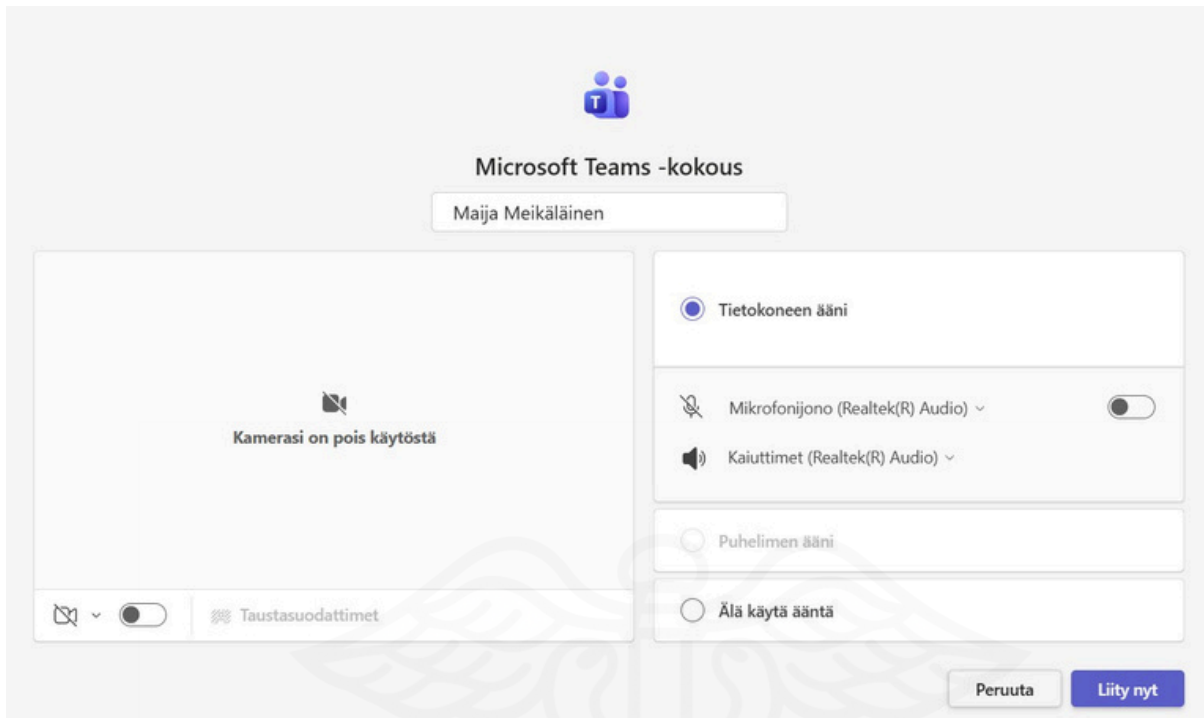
Microsoft Teams -kokous

Maija Meikäläinen

Kamerasi on pois käytöstä

Taustasuodattimet

Tietokoneen ääni

Mikrofonijono (Realtek(R) Audio)

Kaiuttimet (Realtek(R) Audio)

Puhelimen ääni

Älä käytä ääntä

Peruuta

Liity nyt